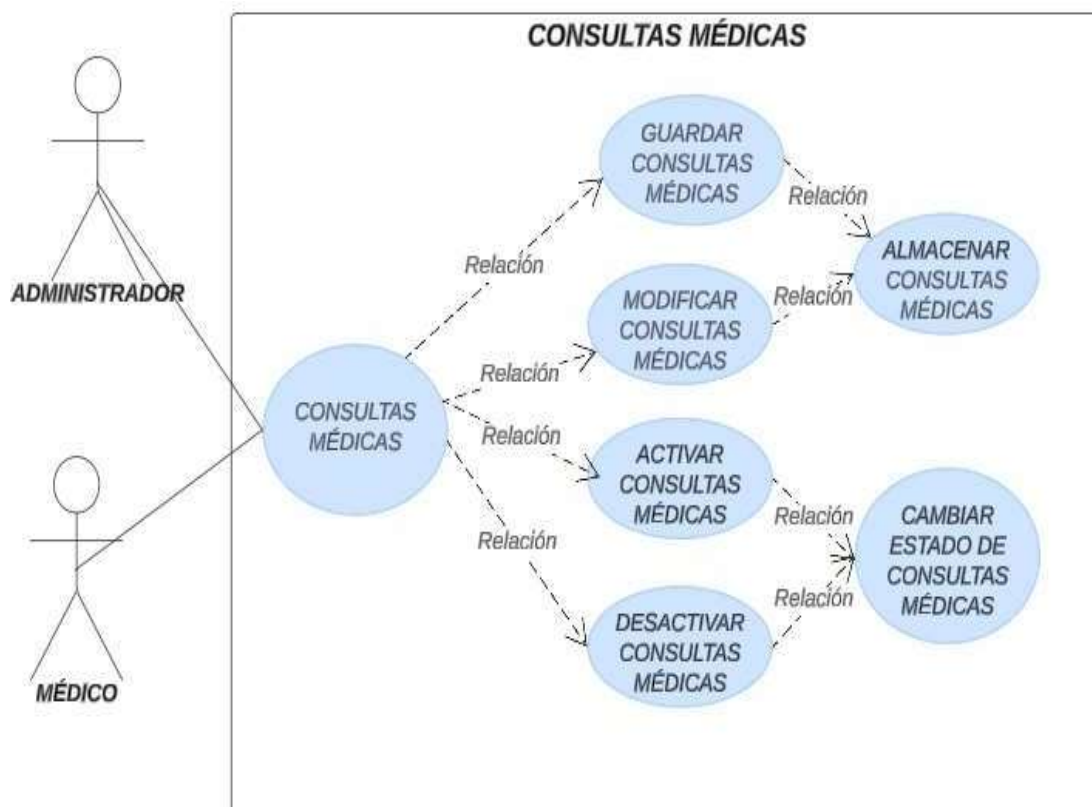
CONSULTAS MÉDICAS

ADMINISTRADOR

MÉDICO

CONSULTAS MÉDICAS

Relación

GUARDAR CONSULTAS MÉDICAS

Relación

MODIFICAR CONSULTAS MÉDICAS

Relación

ACTIVAR CONSULTAS MÉDICAS

Relación

DESACTIVAR CONSULTAS MÉDICAS

Relación

Relación

ALMACENAR CONSULTAS MÉDICAS

Relación

Relación

CAMBIAR ESTADO DE CONSULTAS MÉDICAS